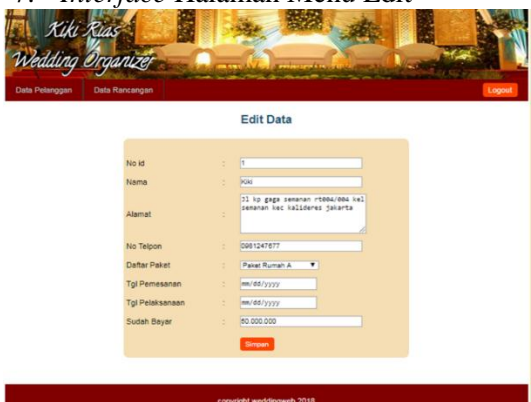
7. Interface Halaman Menu Edit

Kiki Rias Wedding Organizer

Data Pelanggan Data Rancangan Logout

Edit Data

| | | |
|---|---|---|
| No id | : | 1 |
| Nama | : | Kiki |
| Alamat | : | Jl kp gaga semanan rt004/004 kel semanan kec kalideres jakarta |
| No Telpon | : | 0981247677 |
| Daftar Paket | : | Paket Rumah A |
| Tgl Pemesanan | : | mm/dd/yyyy |
| Tgl Pelaksanaan | : | mm/dd/yyyy |
| Sudah Bayar | : | 60.000.000 |

Simpan

copyright weddingweb 2018